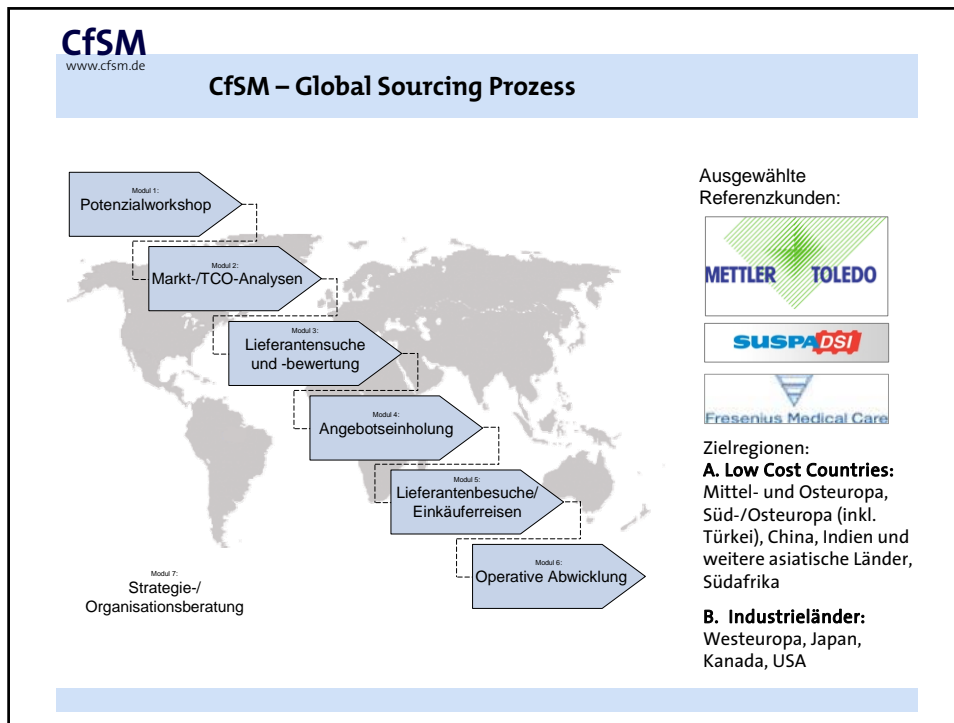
CfSM
www.cfsm.de

CfSM – Global Sourcing Prozess

Modul 1:
Potenzialworkshop

Modul 2:
Markt-/TCO-Analysen

Modul 3:
Lieferantensuche und -bewertung

Modul 4:
Angebotseinholung

Modul 5:
Lieferantenbesuche/ Einkäuferreisen

Modul 6:
Operative Abwicklung

Modul 7:
Strategie-/ Organisationsberatung

Ausgewählte Referenzkunden:

METTLER TOLEDO

SUSPA DSI

Fresenius Medical Care

Zielregionen:
A. Low Cost Countries:
Mittel- und Osteuropa, Süd-/Osteuropa (inkl. Türkei), China, Indien und weitere asiatische Länder, Südafrika

B. Industrieländer:
Westeuropa, Japan, Kanada, USA